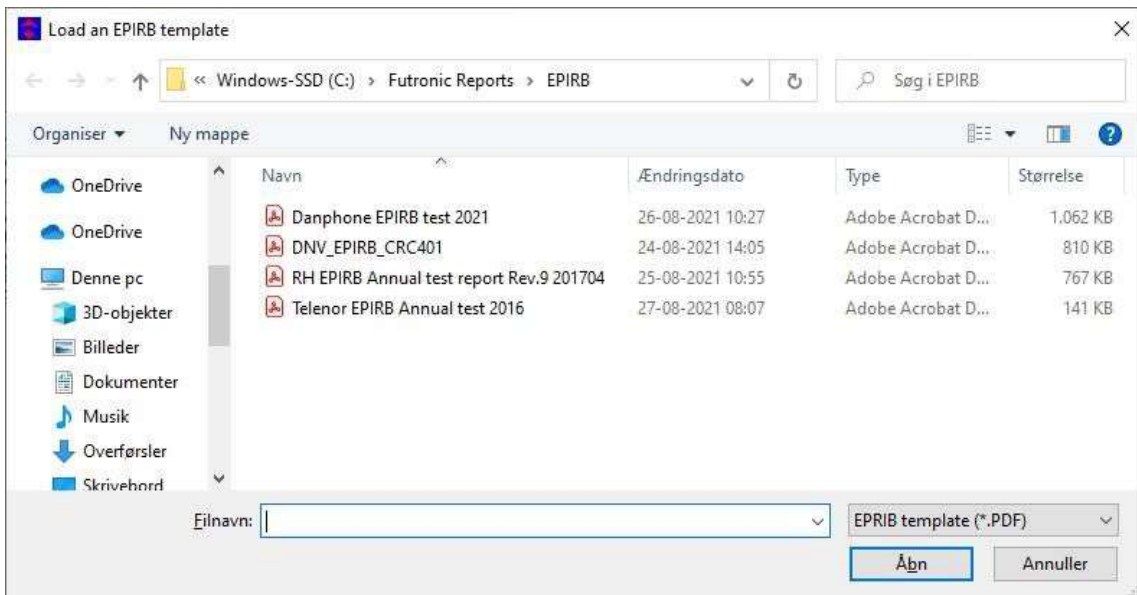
Load an EPIRB template

« Windows-SSD (C:) › Futronic Reports › EPIRB

Søg i EPIRB

Organiser ▾ Ny mappe

OneDrive
OneDrive
Denne pc
3D-objekter
Billeder
Dokumenter
Musik
Overførsler
Skrivebord

| Navn | Ændringsdato | Type | Størrelse |
|---|---|---|---|
| Danphone EPIRB test 2021 | 26-08-2021 10:27 | Adobe Acrobat D... | 1.062 KB |
| DNV_EPIRB_CRC401 | 24-08-2021 14:05 | Adobe Acrobat D... | 810 KB |
| RH EPIRB Annual test report Rev.9 201704 | 25-08-2021 10:55 | Adobe Acrobat D... | 767 KB |
| Telenor EPIRB Annual test 2016 | 27-08-2021 08:07 | Adobe Acrobat D... | 141 KB |

Filnavn:

EPRIB template (*.PDF)

Åbn

Annuller